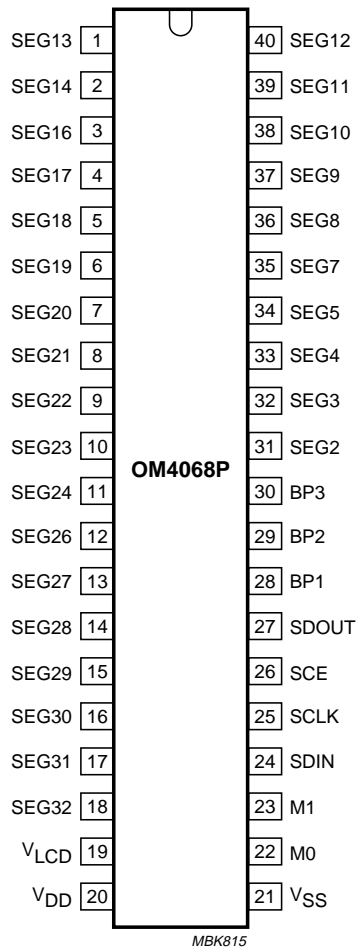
SEG13 1
SEG14 2
SEG16 3
SEG17 4
SEG18 5
SEG19 6
SEG20 7
SEG21 8
SEG22 9
SEG23 10
SEG24 11
SEG26 12
SEG27 13
SEG28 14
SEG29 15
SEG30 16
SEG31 17
SEG32 18
$V_{LCD}$ 19
$V_{DD}$ 20

OM4068P

40 SEG12
39 SEG11
38 SEG10
37 SEG9
36 SEG8
35 SEG7
34 SEG5
33 SEG4
32 SEG3
31 SEG2
30 BP3
29 BP2
28 BP1
27 SDOUT
26 SCE
25 SCLK
24 SDIN
23 M1
22 M0
21 $V_{SS}$

MBK815